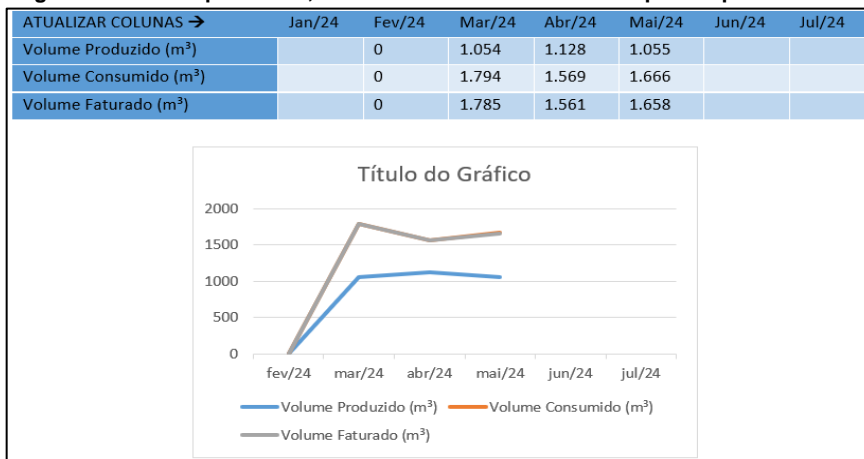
| ATUALIZAR COLUNAS → | Jan/24 | Fev/24 | Mar/24 | Abr/24 | Mai/24 | Jun/24 | Jul/24 |
|---|---|---|---|---|---|---|---|
| Volume Produzido (m³) | | 0 | 1.054 | 1.128 | 1.055 | | |
| Volume Consumido (m³) | | 0 | 1.794 | 1.569 | 1.666 | | |
| Volume Faturado (m³) | | 0 | 1.785 | 1.561 | 1.658 | | |

Título do Gráfico

2000
1500
1000
500
0

fev/24 mar/24 abr/24 mai/24 jun/24 jul/24

Volume Produzido (m³) Volume Consumido (m³) Volume Faturado (m³)